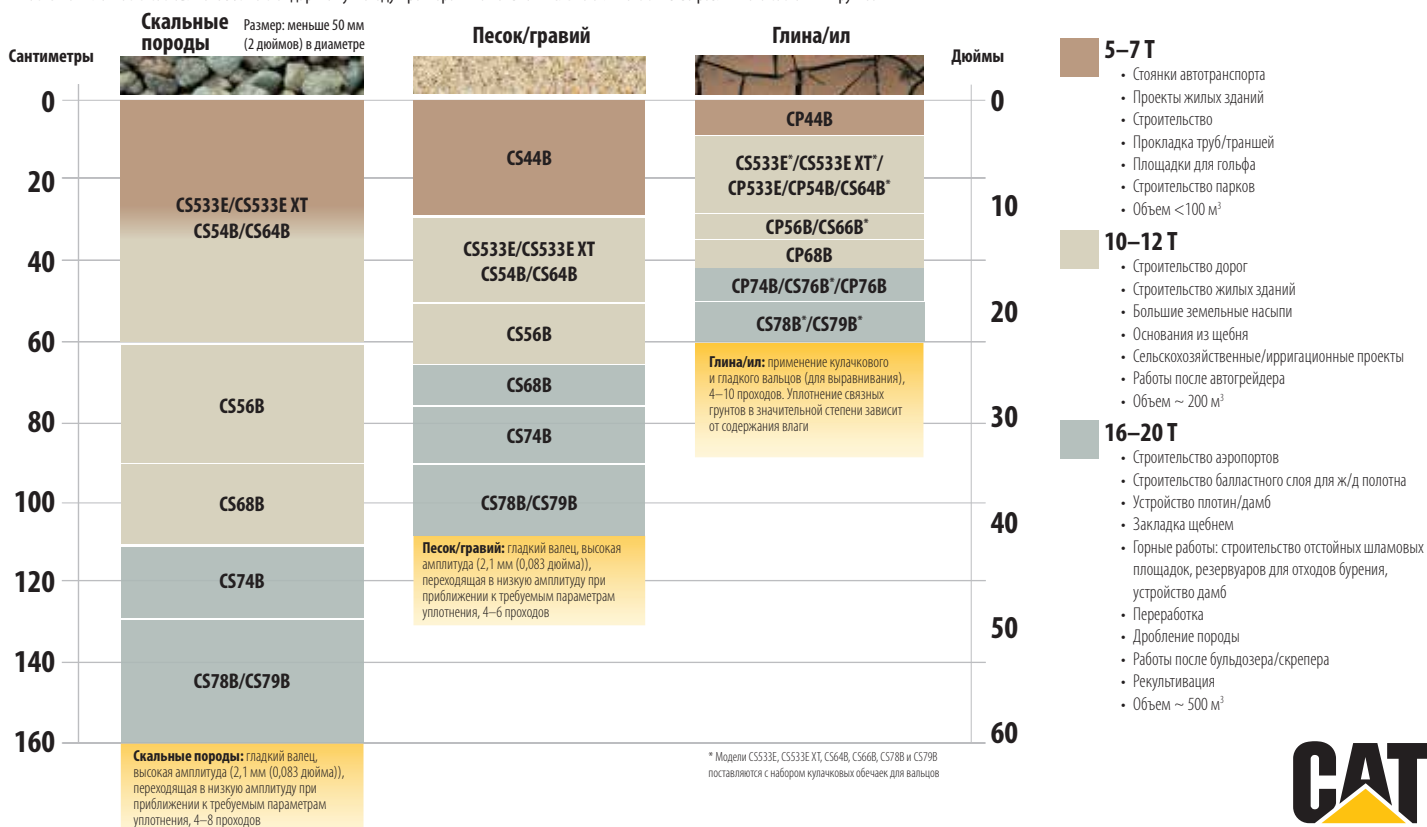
Скальные породы
Размер: меньше 50 мм (2 дюймов) в диаметре

Песок/гравий

Глина/ил

Сантиметры

Дюймы

| Сантиметры | Дюймы |
|---|---|
| 0 | 0 |
| 20 | 10 |
| 40 | 20 |
| 60 | 30 |
| 80 | 40 |
| 100 | 50 |
| 120 | 60 |
| 140 | |
| 160 | |

CS533E/CS533E XT
CS54B/CS64B

CS56B

CS68B

CS74B

CS78B/CS79B

Скальные породы: гладкий валец, высокая амплитуда (2,1 мм (0,083 дюйма)), переходящая в низкую амплитуду при приближении к требуемым параметрам уплотнения, 4–8 проходов

CS44B

CS533E/CS533E XT
CS54B/CS64B

CS56B

CS68B

CS74B

CS78B/CS79B

Песок/гравий: гладкий валец, высокая амплитуда (2,1 мм (0,083 дюйма)), переходящая в низкую амплитуду при приближении к требуемым параметрам уплотнения, 4–6 проходов

CP44B

CS533E*/CS533E XT*/
CP533E/CP54B/CS64B*

CP56B/CS66B*

CP68B

CP74B/CS76B*/CP76B

CS78B*/CS79B*

Глина/ил: применение кулачкового и гладкого вальцов (для выравнивания), 4–10 проходов. Уплотнение связных грунтов в значительной степени зависит от содержания влаги

* Модели CS533E, CS533E XT, CS64B, CS66B, CS78B и CS79B поставляются с набором кулачковых обечаек для вальцов

5–7 Т
• Стоянки автотранспорта
• Проекты жилых зданий
• Строительство
• Прокладка труб/траншей
• Площадки для гольфа
• Строительство парков
• Объем <100 м$^3$

10–12 Т
• Строительство дорог
• Строительство жилых зданий
• Большие земельные насыпи
• Основания из щебня
• Сельскохозяйственные/ирригационные проекты
• Работы после автогрейдера
• Объем ~ 200 м$^3$

16–20 Т
• Строительство аэропортов
• Строительство балластного слоя для ж/д полотна
• Устройство плотин/дамб
• Закладка щебнем
• Горные работы: строительство отстойных шламовых площадок, резервуаров для отходов бурения, устройство дамб
• Переработка
• Дробление породы
• Работы после бульдозера/скрепера
• Рекультивация
• Объем ~ 500 м$^3$

CAT